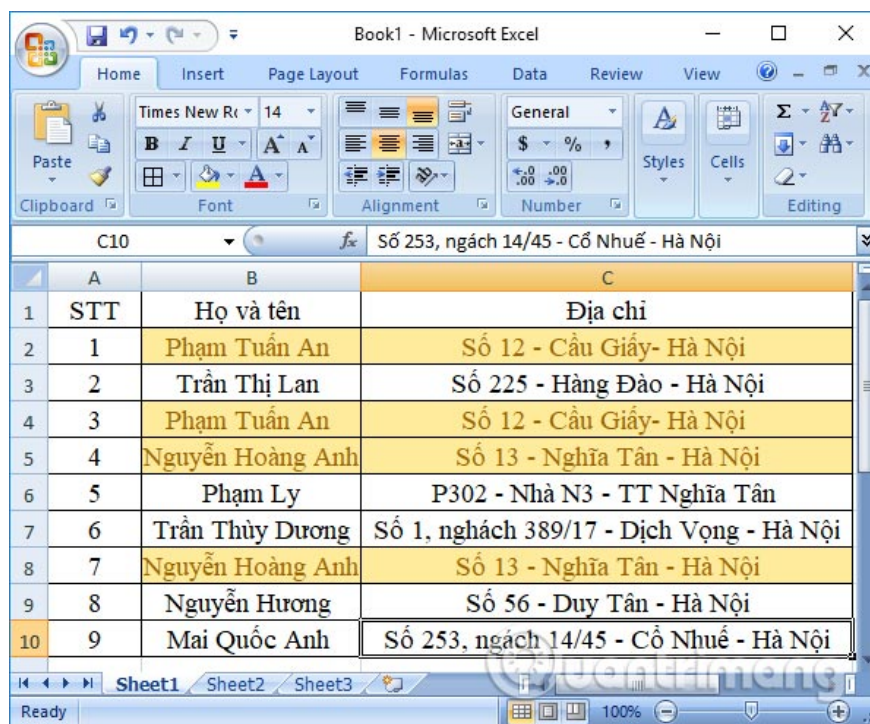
Book1 - Microsoft Excel

Home | Insert | Page Layout | Formulas | Data | Review | View

Times New R | 14 | General

Paste | Styles | Cells

Clipboard | Font | Alignment | Number | Editing

C10 | $f_x$ | Số 253, ngách 14/45 - Cổ Nhuế - Hà Nội

| | A | B | C |
|---|---|---|---|
| 1 | STT | Họ và tên | Địa chỉ |
| 2 | 1 | Phạm Tuấn An | Số 12 - Cầu Giấy- Hà Nội |
| 3 | 2 | Trần Thị Lan | Số 225 - Hàng Đào - Hà Nội |
| 4 | 3 | Phạm Tuấn An | Số 12 - Cầu Giấy- Hà Nội |
| 5 | 4 | Nguyễn Hoàng Anh | Số 13 - Nghĩa Tân - Hà Nội |
| 6 | 5 | Phạm Ly | P302 - Nhà N3 - TT Nghĩa Tân |
| 7 | 6 | Trần Thùy Dương | Số 1, nghách 389/17 - Dịch Vọng - Hà Nội |
| 8 | 7 | Nguyễn Hoàng Anh | Số 13 - Nghĩa Tân - Hà Nội |
| 9 | 8 | Nguyễn Hương | Số 56 - Duy Tân - Hà Nội |
| 10 | 9 | Mai Quốc Anh | Số 253, ngách 14/45 - Cổ Nhuế - Hà Nội |

Sheet1 | Sheet2 | Sheet3

Ready | 100%

Quantrimang